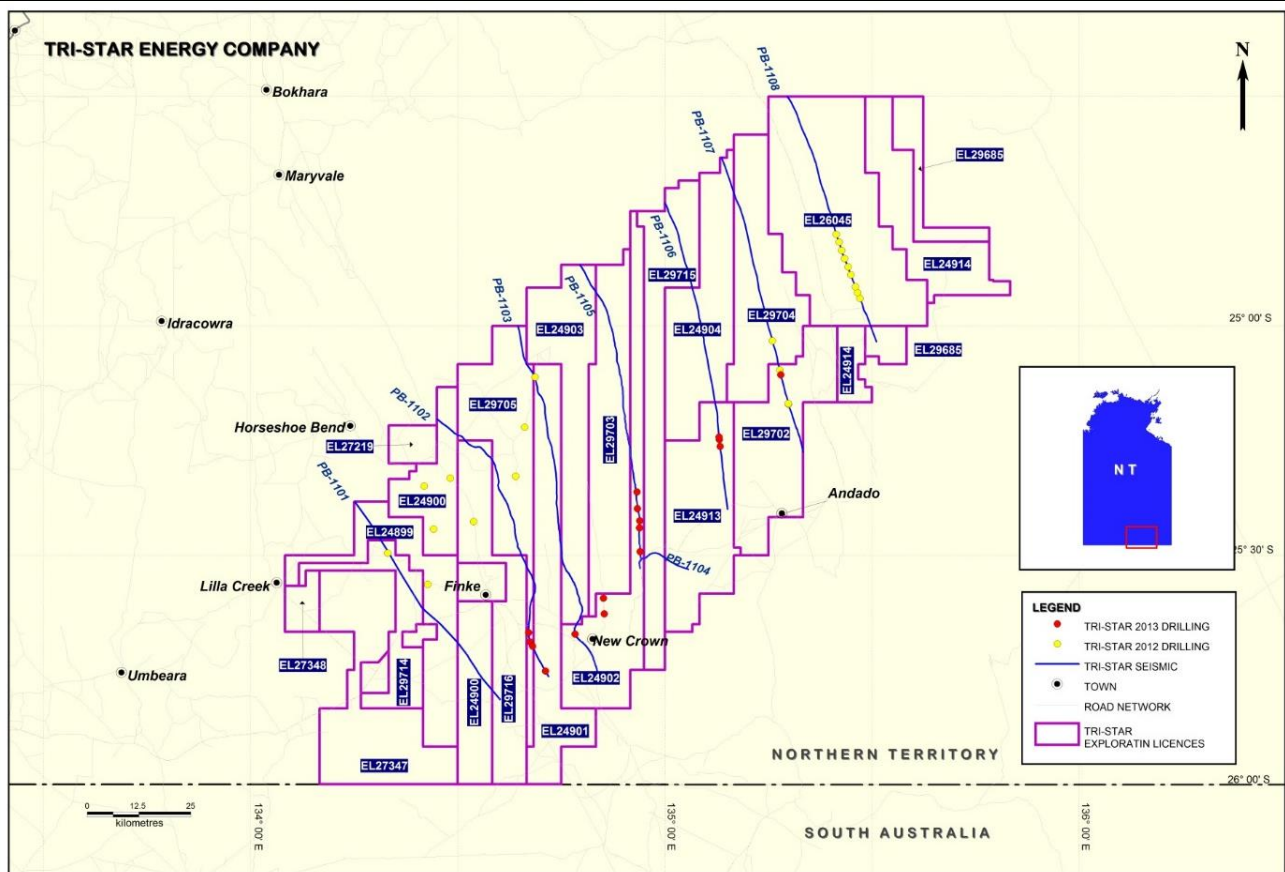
TRI-STAR ENERGY COMPANY

N

Bokhara

Maryvale

Idracowra

Horseshoe Bend

Lilla Creek

Umbeara

Finke

New Crown

Andado

PB-1108

PB-1107

PB-1106

PB-1105

PB-1103

PB-1102

PB-1101

PB-1104

EL29685

EL26045

EL24914

EL29715

EL24904

EL29704

EL29685

EL24914

EL24903

EL29705

EL29703

EL29702

EL27219

EL24900

EL24913

EL24899

EL27348

EL29714

EL24900

EL29716

EL24902

EL24901

EL27347

NT

25° 00' S

25° 30' S

26° 00' S

LEGEND

TRI-STAR 2013 DRILLING

TRI-STAR 2012 DRILLING

TRI-STAR SEISMIC

TOWN

ROAD NETWORK

TRI-STAR EXPLORATIN LICENCES

NORTHERN TERRITORY

SOUTH AUSTRALIA

0 12.5 25

kilometres

134° 00' E

135° 00' E

136° 00' E